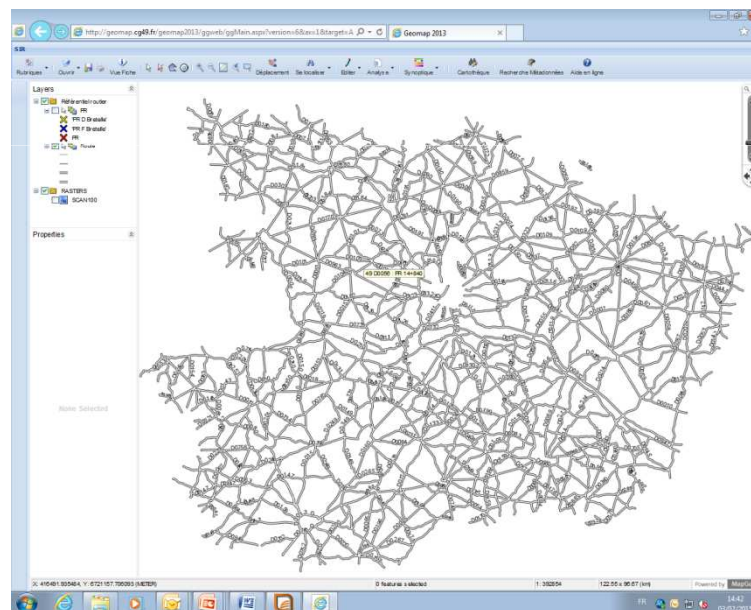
http://geomap.cg49.fr/geomap2013/ggweb/ggMain.aspx?version=6&av=1&target=A
Geomap 2013

SIR

Rubriques Ouvrir Vue Fiche Déplacement Se localiser Editer Analyse Synoptique Cartothèque Recherche Métadonnées Aide en ligne

Layers
Référentiel routier
PR
PR D Bretelle
PR F Bretelle
PR
Route
RASTERS
SCAN100

Properties

None Selected

49 D0056 PR 14+840

X: 416491.935484, Y: 6721157.706093 (METER)
0 features selected
1:382854
122.55 x 96.67 (km)
Powered by MapGuide

FR
14:42